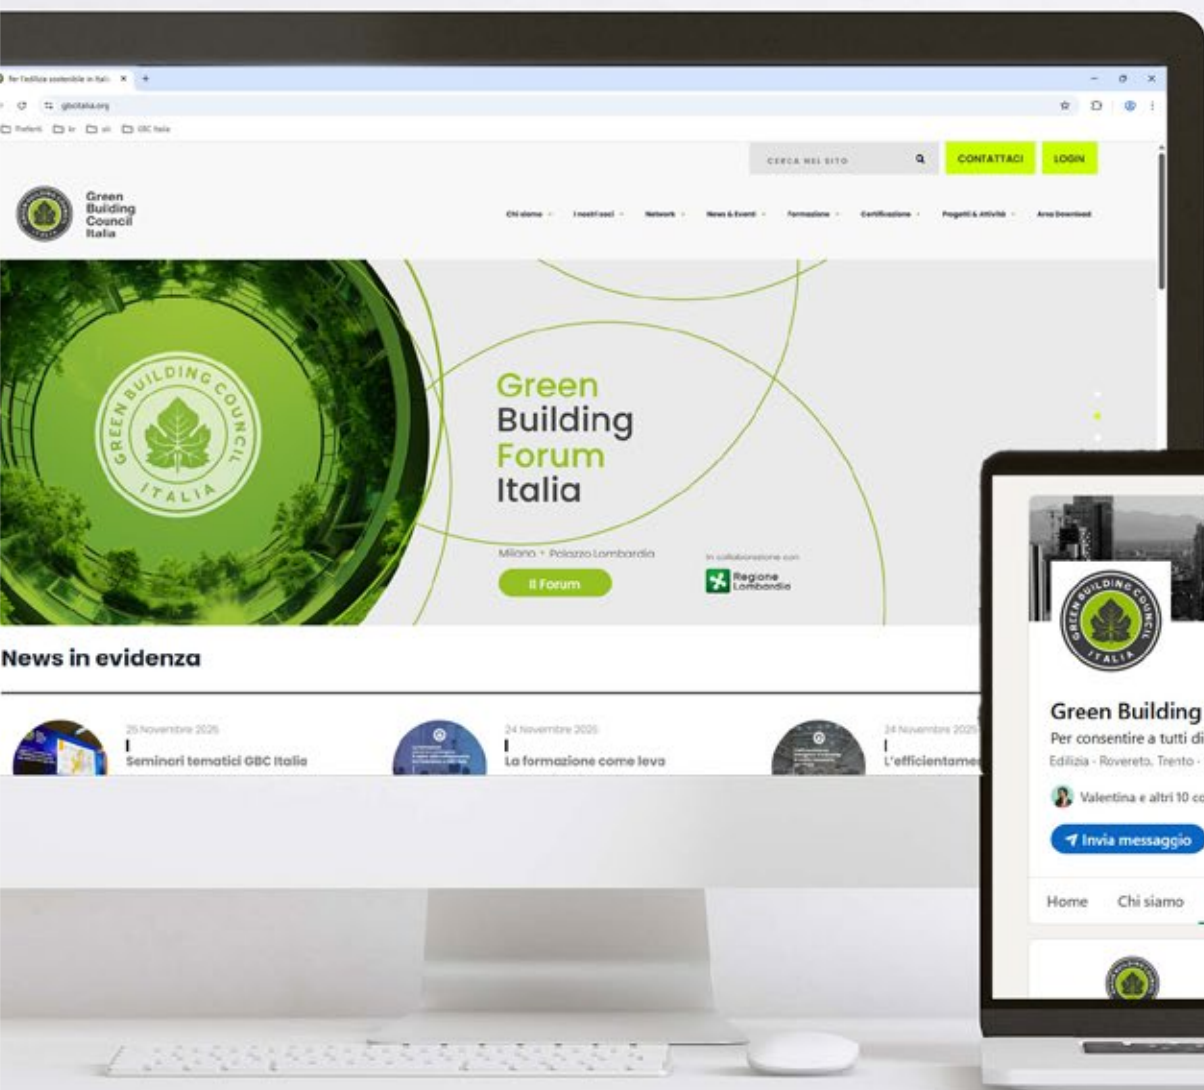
Per l'edilizia sostenibile in Itali ×

gbcitalia.org

Preferiti  ilr  all  GBC Italia

CERCA NEL SITO

CONTATTACI

LOGIN

Green Building Council Italia

Chi siamo · I nostri soci · Network · News & Eventi · Formazione · Certificazione · Progetti & Attività · Area Download

GREEN BUILDING COUNCIL ITALIA

Green Building Forum Italia

Milano • Palazzo Lombardia

In collaborazione con

Regione Lombardia

Il Forum

News in evidenza

25 Novembre 2025

Seminari tematici GBC Italia

24 Novembre 2025

La formazione come leva

24 Novembre 2025

L'efficientamen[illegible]

GREEN BUILDING COUNCIL ITALIA

Green Building

Per consentire a tutti di

Edilizia · Rovereto, Trento ·

Valentina e altri 10 co

Invia messaggio

Home   Chi siamo